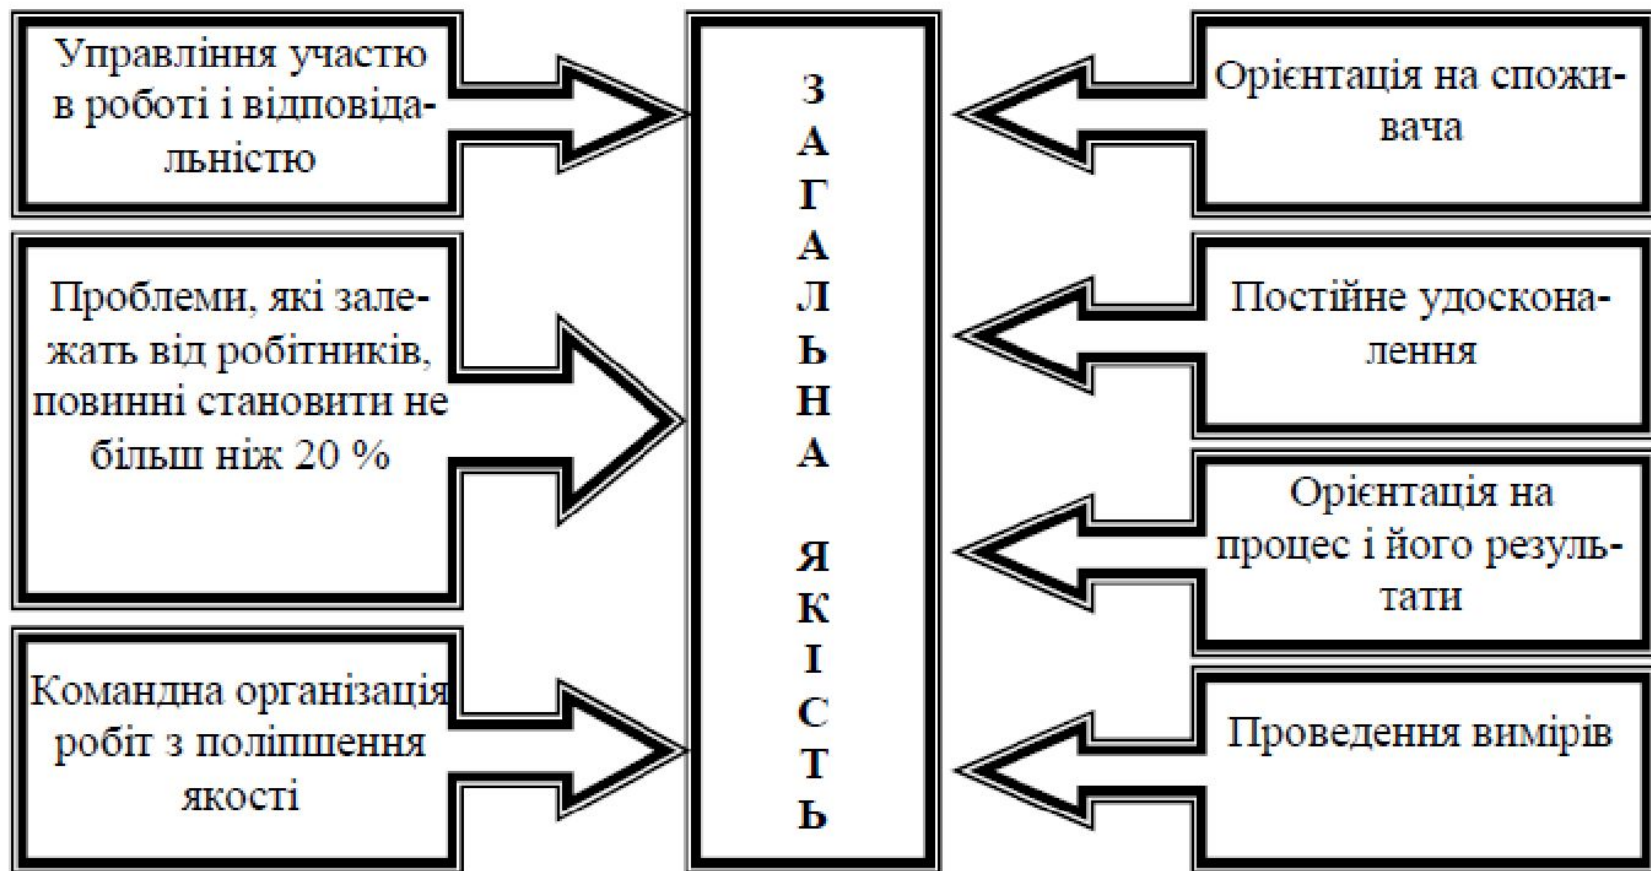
Управління участю в роботі і відповідальністю

Проблеми, які залежать від робітників, повинні становити не більш ніж 20 %

Командна організація робіт з поліпшення якості

З
А
Г
А
Л
Ь
Н
А

Я
К
І
С
Т
Ь

Орієнтація на споживача

Постійне удосконалення

Орієнтація на процес і його результати

Проведення вимірів